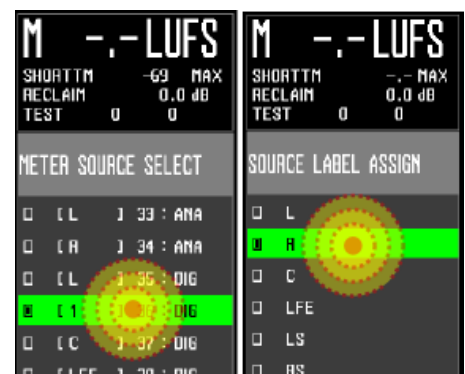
M -.- LUFS
SHORTTM -69 MAX
RECLAIM 0.0 dB
TEST 0 0

METER SOURCE SELECT

[L ] 33 : ANA
[R ] 34 : ANA
[L ] 35 : DIG
[1 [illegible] : DIG
[C ] 37 : DIG
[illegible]

M -.- LUFS
SHORTTM -.- MAX
RECLAIM 0.0 dB
TEST 0 0

SOURCE LABEL ASSIGN

L
R
C
LFE
LS
RS